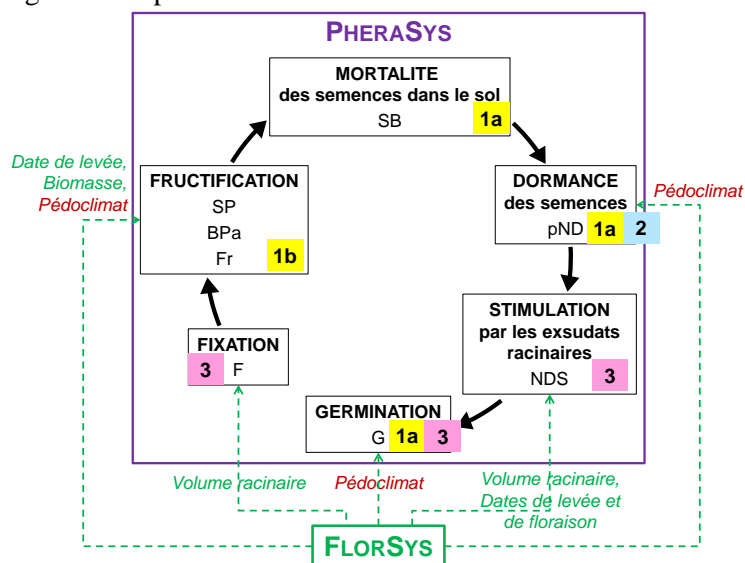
PHERASYS

MORTALITE des semences dans le sol
SB 1a

DORMANCE des semences
pND 1a 2

STIMULATION par les exsudats racinaires
NDS 3

GERMINATION
G 1a 3

FIXATION
3 F

FRUCTIFICATION
SP
BPa
Fr 1b

Date de levée, Biomasse, Pédoclimat

Pédoclimat

Volume racinaire

Pédoclimat

Volume racinaire, Dates de levée et de floraison

FLORSYS